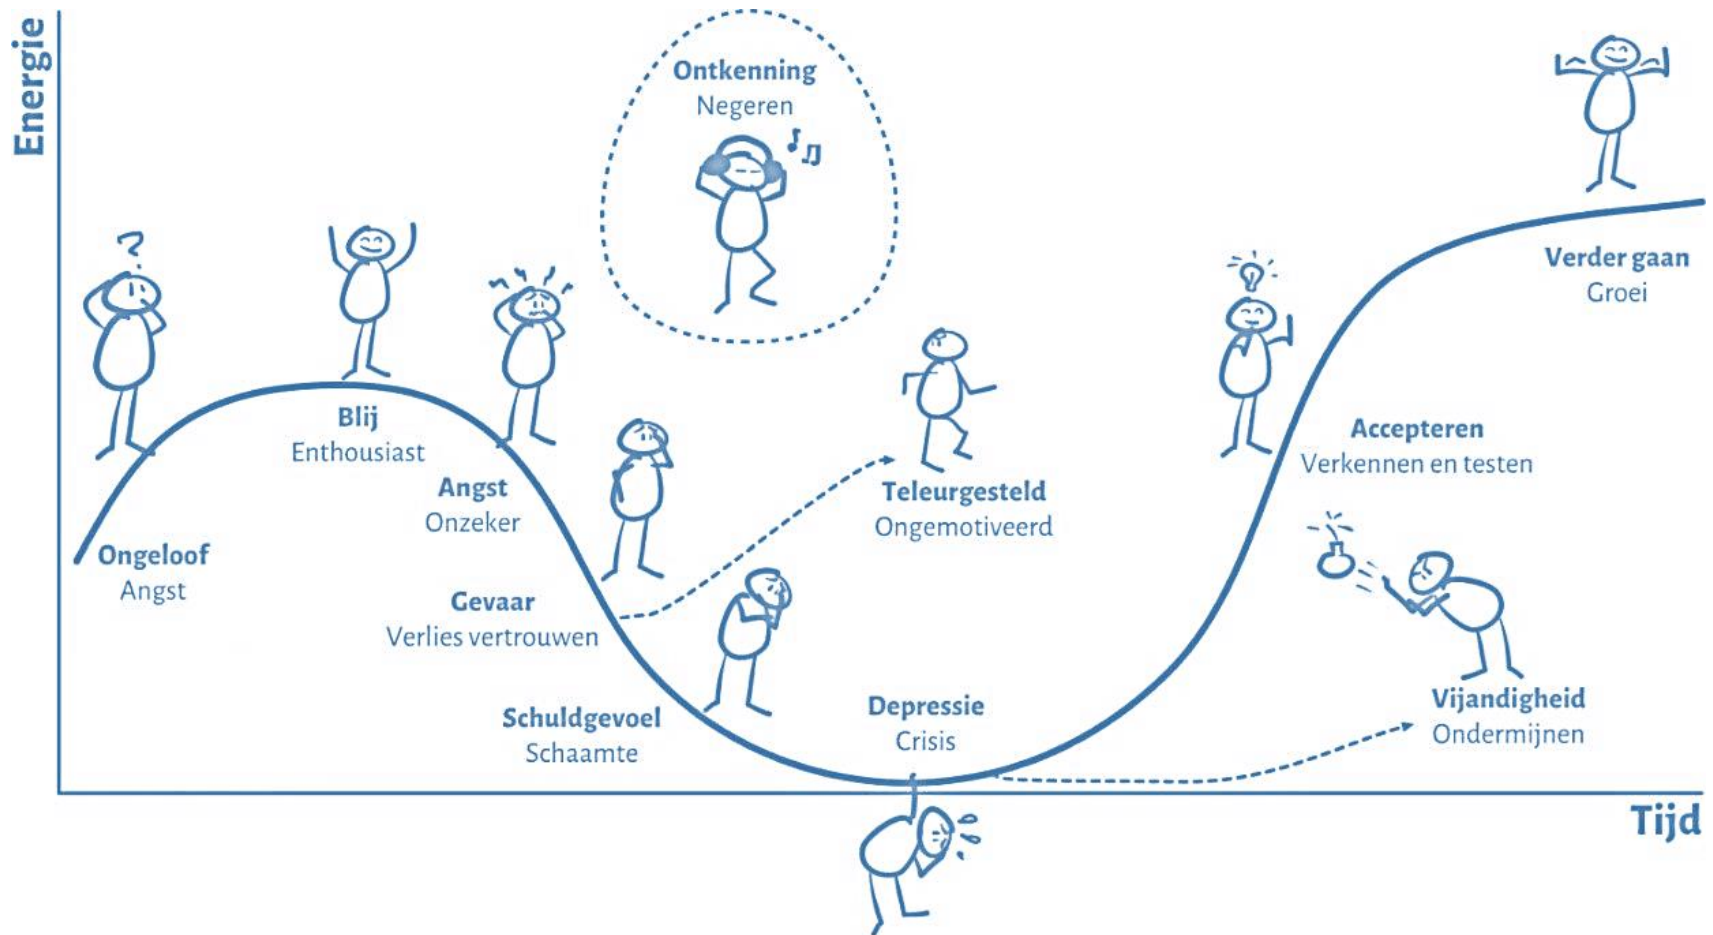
Energie

Ontkenning
Negeren

Verder gaan
Groei

Blij
Enthousiast

Angst
Onzeker

Ongeloof
Angst

Teleurgesteld
Ongemotiveerd

Accepteren
Verkennen en testen

Gevaar
Verlies vertrouwen

Schuldgevoel
Schaamte

Depressie
Crisis

Vijandigheid
Ondermijnen

Tijd